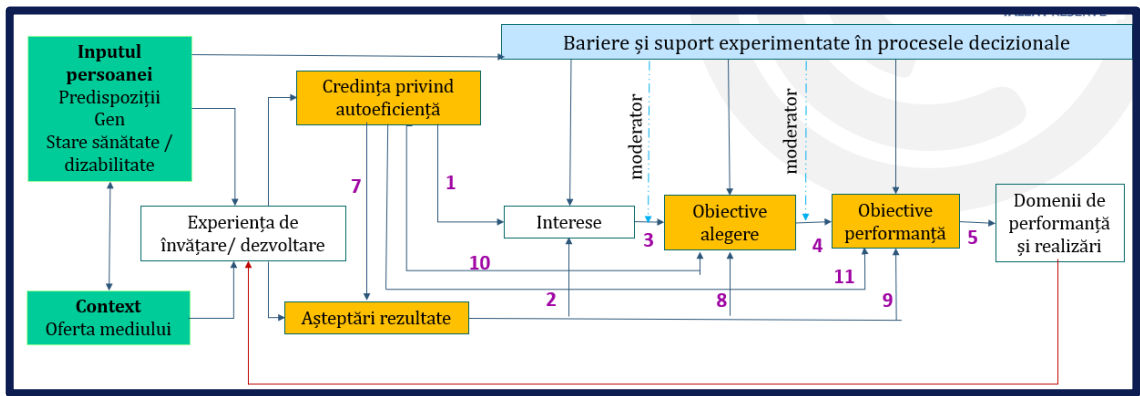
Inputul persoanei
Predispoziții
Gen
Stare sănătate / dizabilitate

Bariere și suport experimentate în procesele decizionale

Credința privind autoeficiență

moderator

moderator

7

1

Experiența de învățare/ dezvoltare

Interese

Obiective alegere

Obiective performanță

Domenii de performanță și realizări

3

4

5

10

11

Context
Oferta mediului

2

8

9

Așteptări rezultate